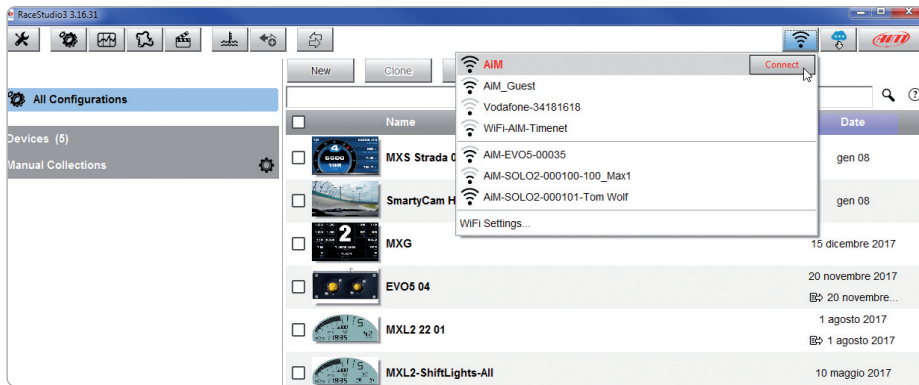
RaceStudio3 3.16.31

New
Clone

All Configurations

Devices (5)
Manual Collections

Name
Date

MXS Strada 0
gen 08

SmartyCam H
gen 08

MXG
15 dicembre 2017

EVO5 04
20 novembre 2017
20 novembre...

MXL2 22 01
1 agosto 2017
1 agosto 2017

MXL2-ShiftLights-All
10 maggio 2017

AiM
Connect
AiM_Guest
Vodafone-34181618
WiFi-AIM-Timenet
AiM-EVO5-00035
AiM-SOLO2-000100-100_Max1
AiM-SOLO2-000101-Tom Wolf
WiFi Settings...